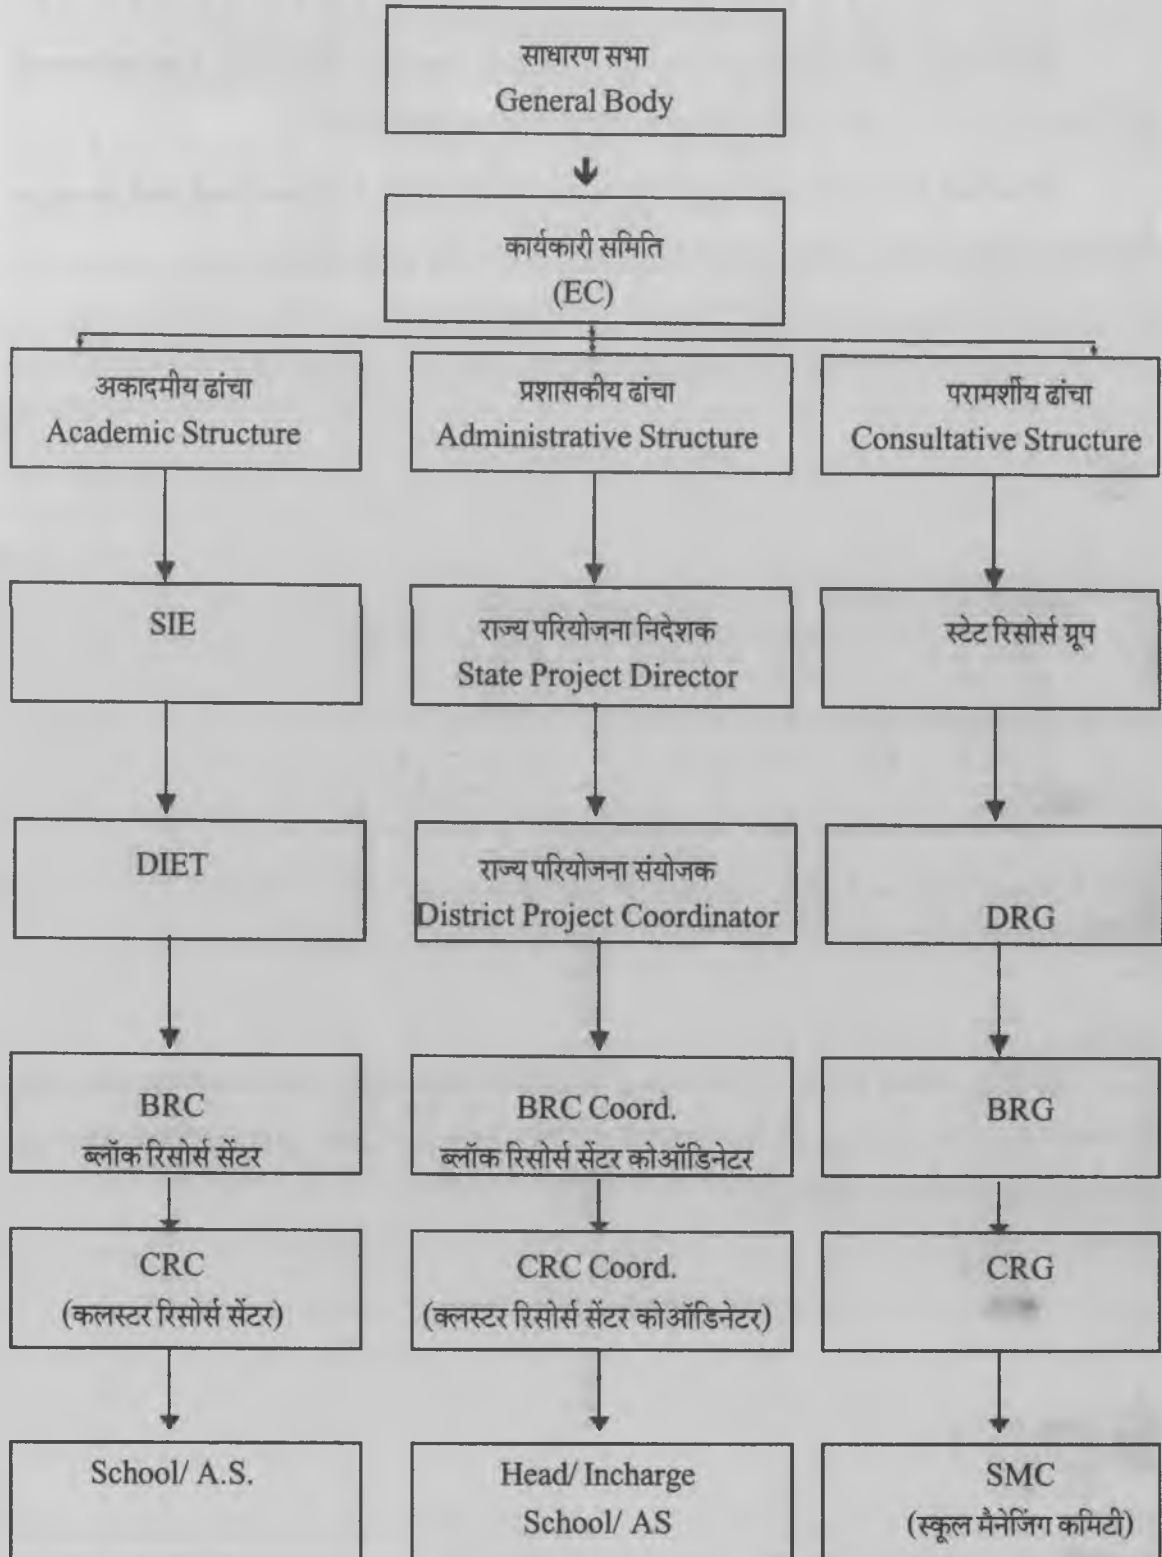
साधारण सभा
General Body

कार्यकारी समिति
(EC)

अकादमीय ढांचा
Academic Structure

SIE

DIET

BRC
ब्लॉक रिसोर्स सेंटर

CRC
(कलस्टर रिसोर्स सेंटर)

School/ A.S.

प्रशासकीय ढांचा
Administrative Structure

राज्य परियोजना निदेशक
State Project Director

राज्य परियोजना संयोजक
District Project Coordinator

BRC Coord.
ब्लॉक रिसोर्स सेंटर कोऑडिनेटर

CRC Coord.
(क्लस्टर रिसोर्स सेंटर कोऑडिनेटर)

Head/ Incharge
School/ AS

परामर्शीय ढांचा
Consultative Structure

स्टेट रिसोर्स ग्रूप

DRG

BRG

CRG

SMC
(स्कूल मैनेजिंग कमिटी)